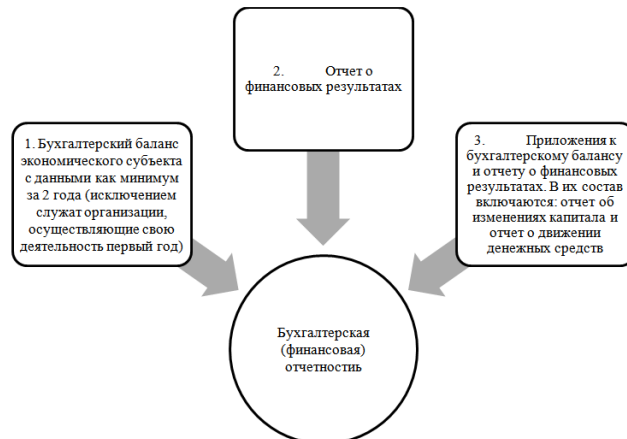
2. Отчет о финансовых результатах

1. Бухгалтерский баланс экономического субъекта с данными как минимум за 2 года (исключением служат организации, осуществляющие свою деятельность первый год)

3. Приложения к бухгалтерскому балансу и отчету о финансовых результатах. В их состав включаются: отчет об изменениях капитала и отчет о движении денежных средств

Бухгалтерская (финансовая) отчетность